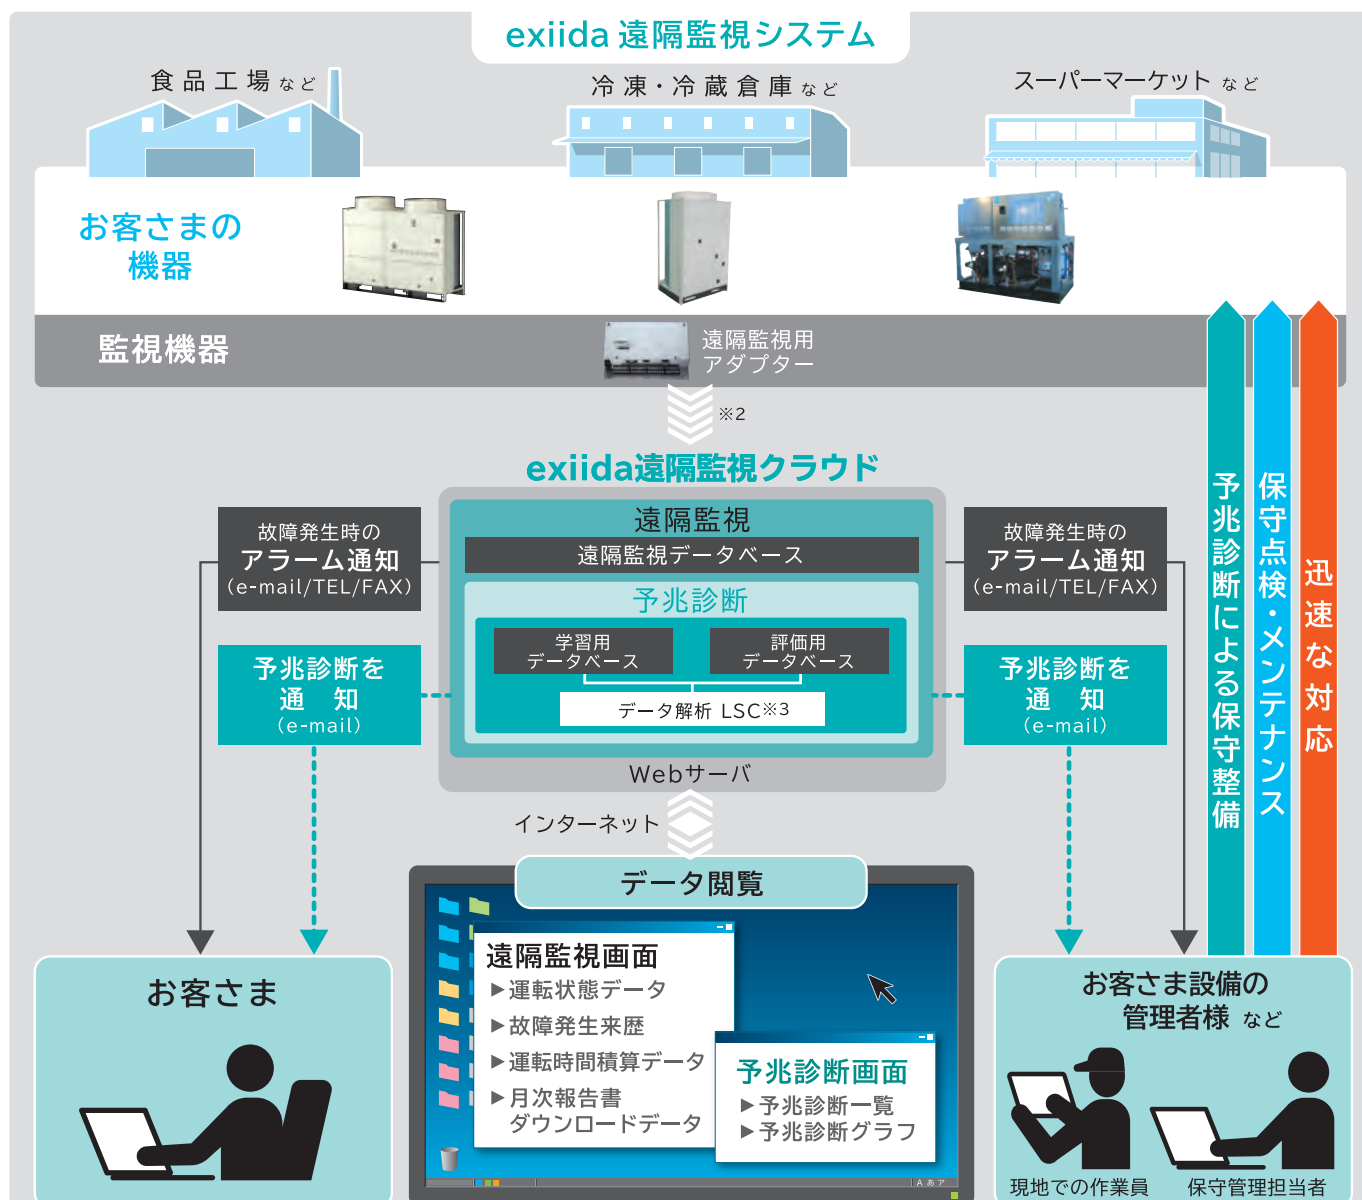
exiida 遠隔監視システム

食品工場 など

冷凍・冷蔵倉庫 など

スーパーマーケット など

お客さまの機器

監視機器

遠隔監視用アダプター

※2

exiida遠隔監視クラウド

故障発生時のアラーム通知（e-mail/TEL/FAX）

遠隔監視

遠隔監視データベース

予兆診断

学習用データベース

評価用データベース

データ解析 LSC※3

Webサーバ

故障発生時のアラーム通知（e-mail/TEL/FAX）

予兆診断を通 知（e-mail）

予兆診断を通 知（e-mail）

予兆診断による保守整備

保守点検・メンテナンス

迅速な対応

インターネット

データ閲覧

お客さま

遠隔監視画面
▶運転状態データ
▶故障発生来歴
▶運転時間積算データ
▶月次報告書
ダウンロードデータ

予兆診断画面
▶予兆診断一覧
▶予兆診断グラフ

お客さま設備の管理者様 など

現地での作業員

保守管理担当者